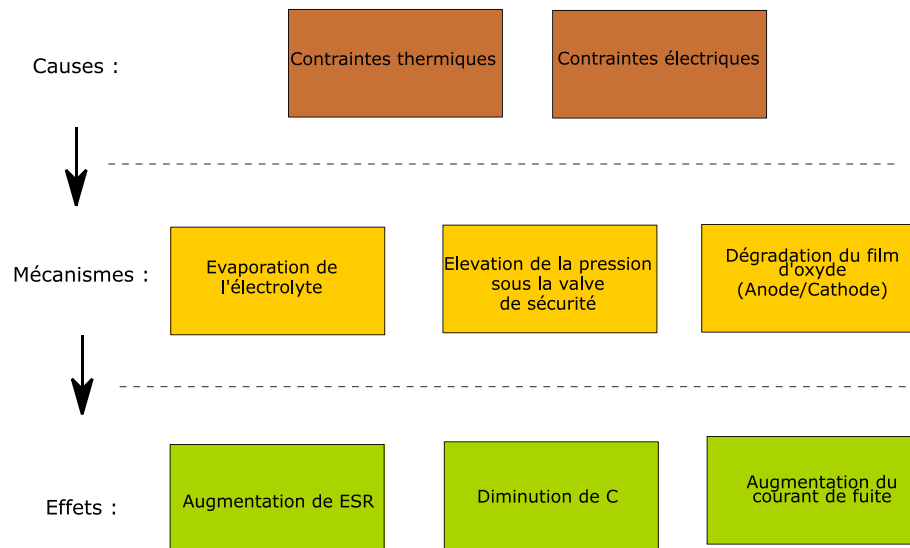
Causes :

Contraintes thermiques

Contraintes électriques

Mécanismes :

Evaporation de l'électrolyte

Elevation de la pression sous la valve de sécurité

Dégradation du film d'oxyde (Anode/Cathode)

Effets :

Augmentation de ESR

Diminution de C

Augmentation du courant de fuite